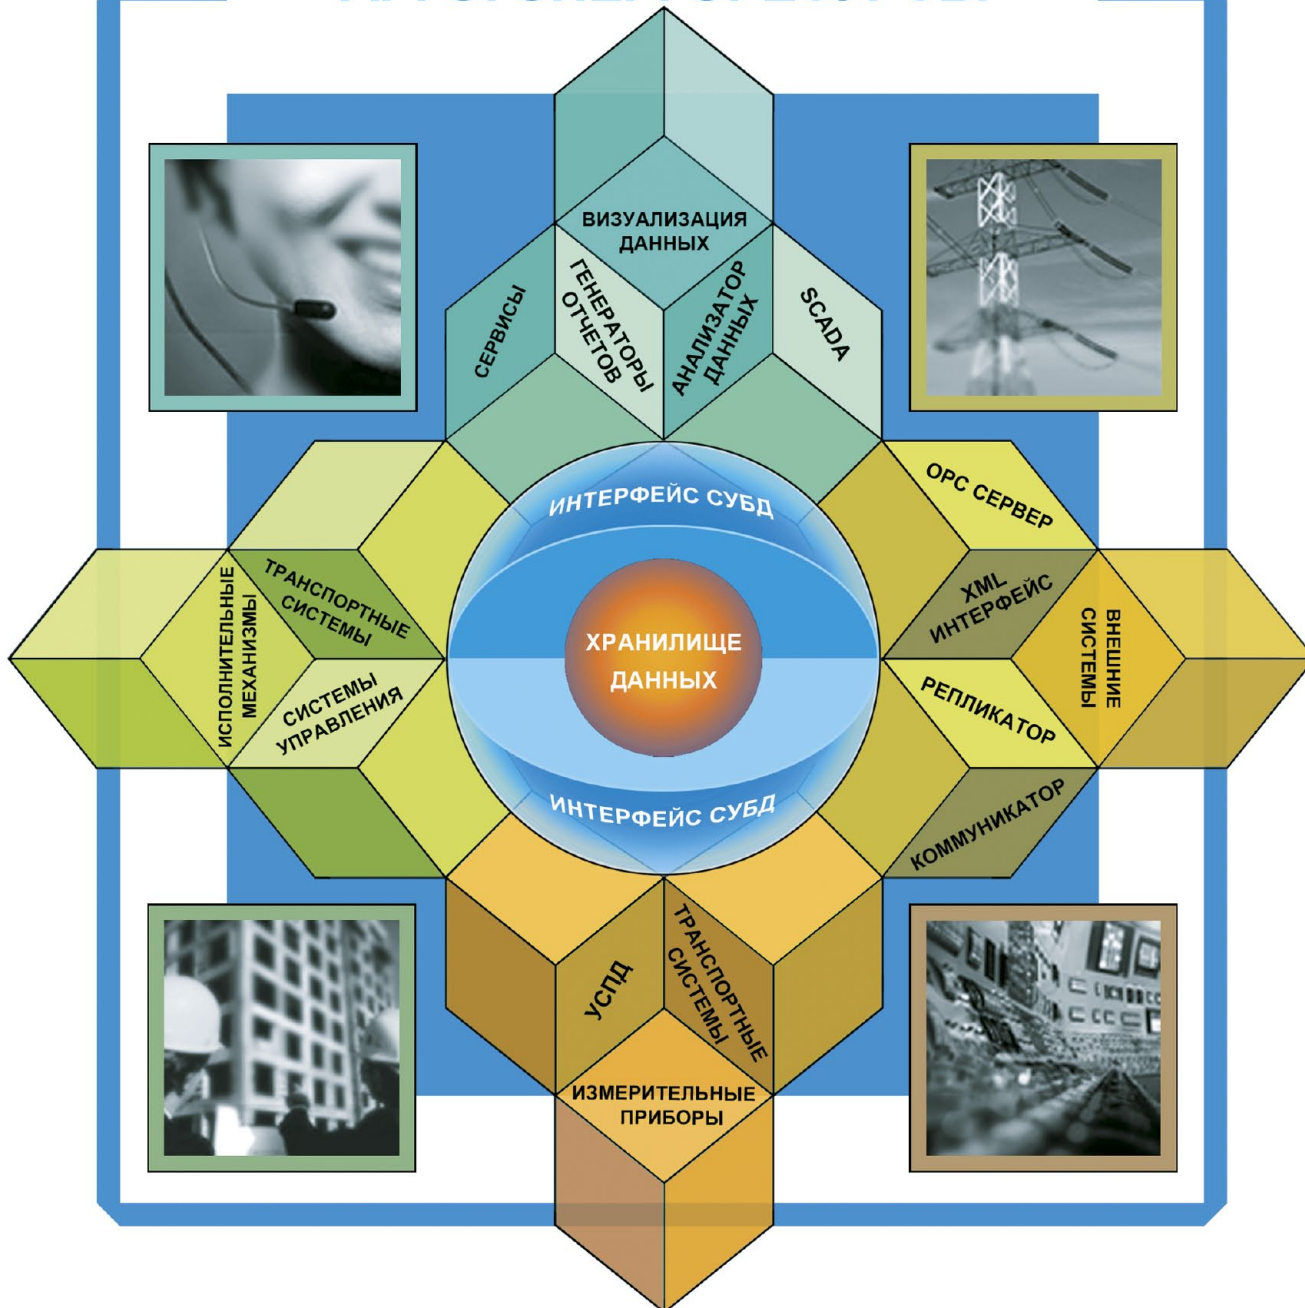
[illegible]

ВИЗУАЛИЗАЦИЯ ДАННЫХ

СЕРВИСЫ

ГЕНЕРАТОРЫ ОТЧЕТОВ

АНАЛИЗАТОР ДАННЫХ

SCADA

ИНТЕРФЕЙС СУБД

ХРАНИЛИЩЕ ДАННЫХ

ИНТЕРФЕЙС СУБД

ТРАНСПОРТНЫЕ СИСТЕМЫ

ИСПОЛНИТЕЛЬНЫЕ МЕХАНИЗМЫ

СИСТЕМЫ УПРАВЛЕНИЯ

OPC СЕРВЕР

XML ИНТЕРФЕЙС

ВНЕШНИЕ СИСТЕМЫ

РЕПЛИКАТОР

КОММУНИКАТОР

УСПД

ТРАНСПОРТНЫЕ СИСТЕМЫ

ИЗМЕРИТЕЛЬНЫЕ ПРИБОРЫ